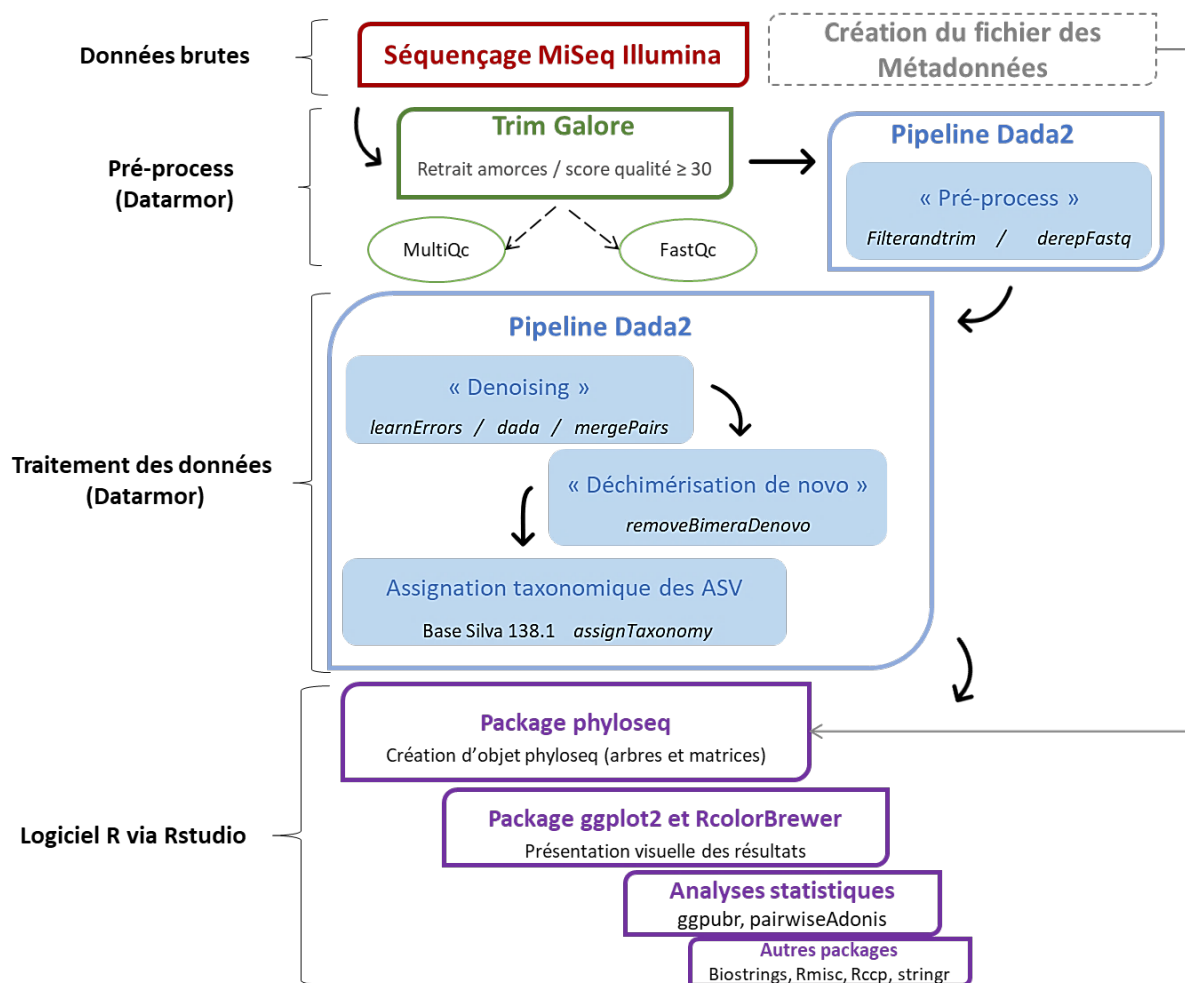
Données brutes

Séquençage MiSeq Illumina

Création du fichier des Métadonnées

Pré-process (Datarmor)

Trim Galore

Retrait amorces / score qualité ≥ 30

MultiQc

FastQc

Pipeline Dada2

« Pré-process »

*Filterandtrim* / *derepFastq*

Traitement des données (Datarmor)

Pipeline Dada2

« Denoising »

*learnErrors* / *dada* / *mergePairs*

« Déchimérisation de novo »

*removeBimeraDenovo*

Assignation taxonomique des ASV

Base Silva 138.1 *assignTaxonomy*

Logiciel R via Rstudio

Package phyloseq

Création d'objet phyloseq (arbres et matrices)

Package ggplot2 et RcolorBrewer

Présentation visuelle des résultats

Analyses statistiques

ggpubr, pairwiseAdonis

Autres packages

Biostrings, Rmisc, Rccp, stringr